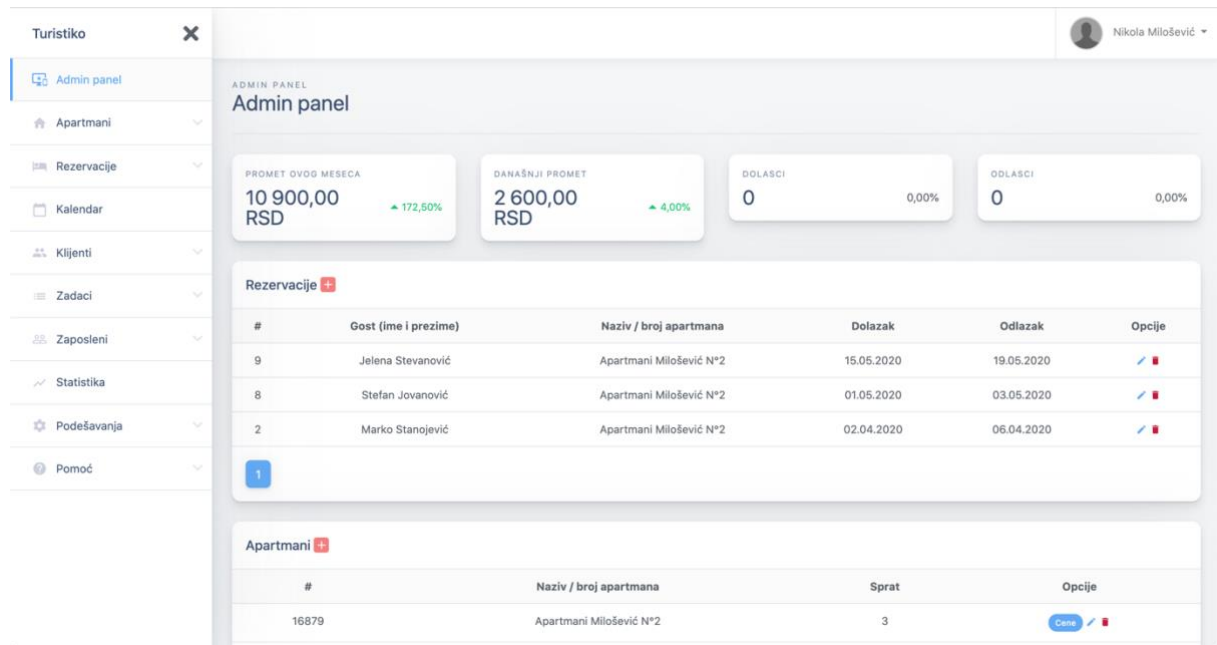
Turistiko

Admin panel
Apartmani
Rezervacije
Kalendar
Klijenti
Zadaci
Zaposleni
Statistika
Podešavanja
Pomoć

Nikola Milošević

ADMIN PANEL
Admin panel

PROMET OVOG MESECA
10 900,00 RSD
▲ 172,50%

DANAŠNJI PROMET
2 600,00 RSD
▲ 4,00%

DOLASCI
0
0,00%

ODLASCI
0
0,00%

Rezervacije

| # | Gost (ime i prezime) | Naziv / broj apartmana | Dolazak | Odlazak | Opcije |
|---|---|---|---|---|---|
| 9 | Jelena Stevanović | Apartmani Milošević N°2 | 15.05.2020 | 19.05.2020 | |
| 8 | Stefan Jovanović | Apartmani Milošević N°2 | 01.05.2020 | 03.05.2020 | |
| 2 | Marko Stanojević | Apartmani Milošević N°2 | 02.04.2020 | 06.04.2020 | |

1

Apartmani

| # | Naziv / broj apartmana | Sprat | Opcije |
|---|---|---|---|
| 16879 | Apartmani Milošević N°2 | 3 | Cene |